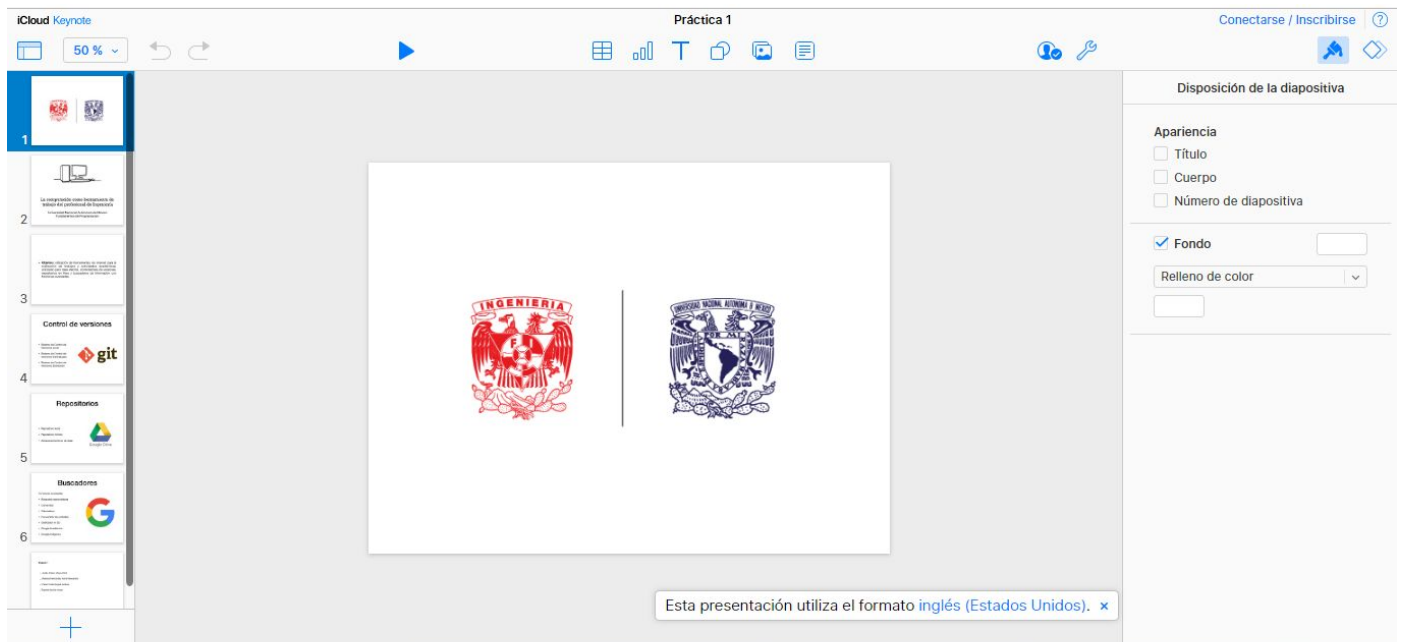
iCloud Keynote

Práctica 1

Conectarse / Inscribirse

50 %

1

2

La computación como herramienta de trabajo del profesional de Ingeniería

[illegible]

3

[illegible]

4

Control de versiones

git

5

Repositorios

Google Drive

6

Buscadores

7

INGENIERIA

UNIVERSIDAD NACIONAL AUTÓNOMA DE MÉXICO

Esta presentación utiliza el formato inglés (Estados Unidos). ×

Disposición de la diapositiva

Apariencia

Título

Cuerpo

Número de diapositiva

Fondo

Relleno de color